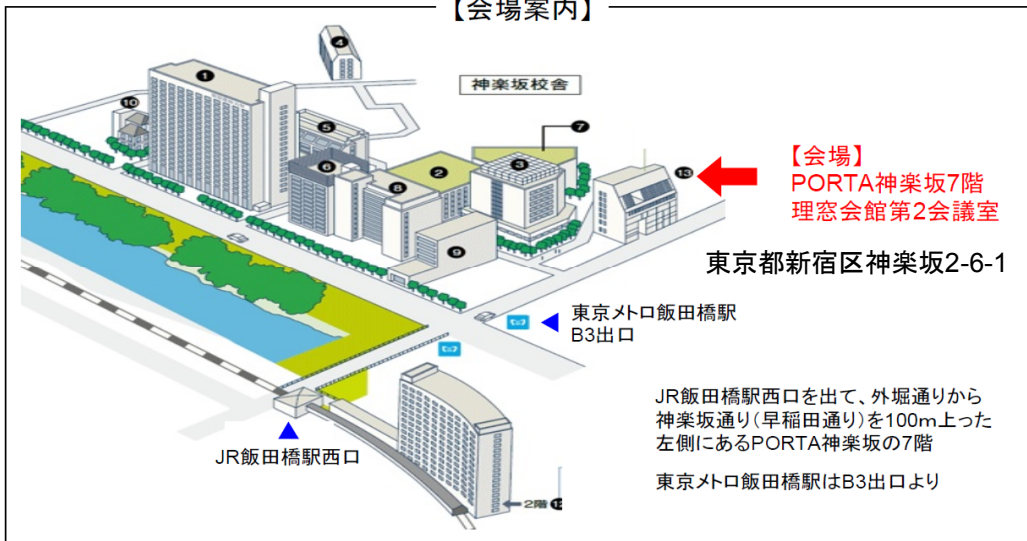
【会場案内】

4
1
10
神楽坂校舎
5
7
6
2
3
13
8
9

【会場】
PORTA神楽坂7階
理窓会館第2会議室

東京都新宿区神楽坂2-6-1

東京メトロ飯田橋駅
B3出口

JR飯田橋駅西口

JR飯田橋駅西口を出て、外堀通りから神楽坂通り(早稲田通り)を100m上った左側にあるPORTA神楽坂の7階

東京メトロ飯田橋駅はB3出口より

2階 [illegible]